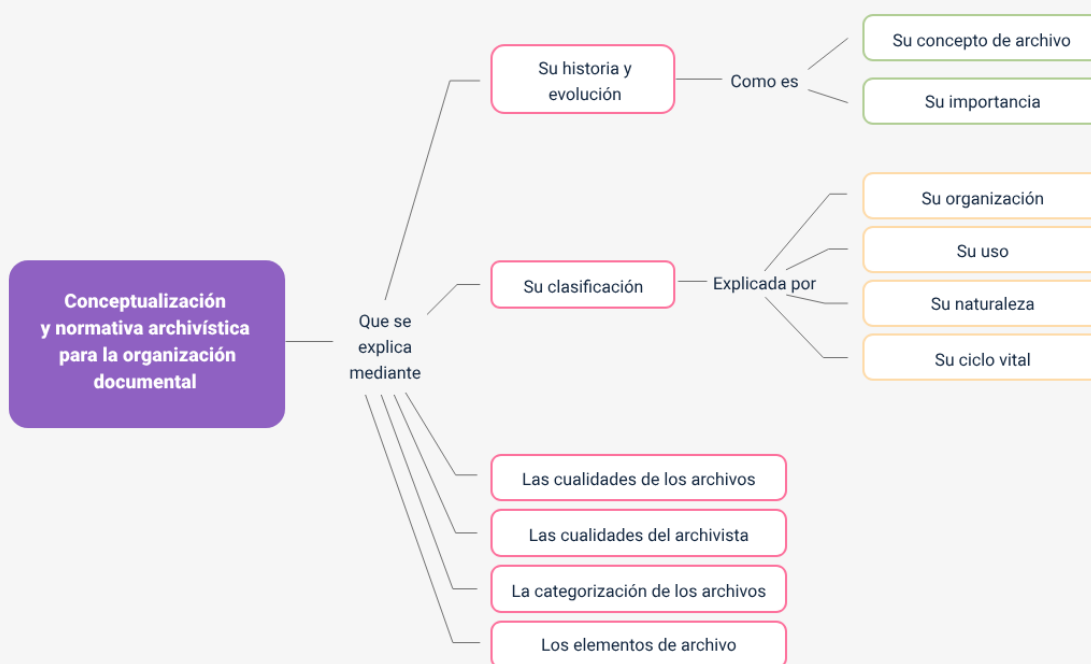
Conceptualización y normativa archivística para la organización documental

Que se explica mediante

Su historia y evolución

Como es

Su concepto de archivo

Su importancia

Su clasificación

Explicada por

Su organización

Su uso

Su naturaleza

Su ciclo vital

Las cualidades de los archivos

Las cualidades del archivista

La categorización de los archivos

Los elementos de archivo